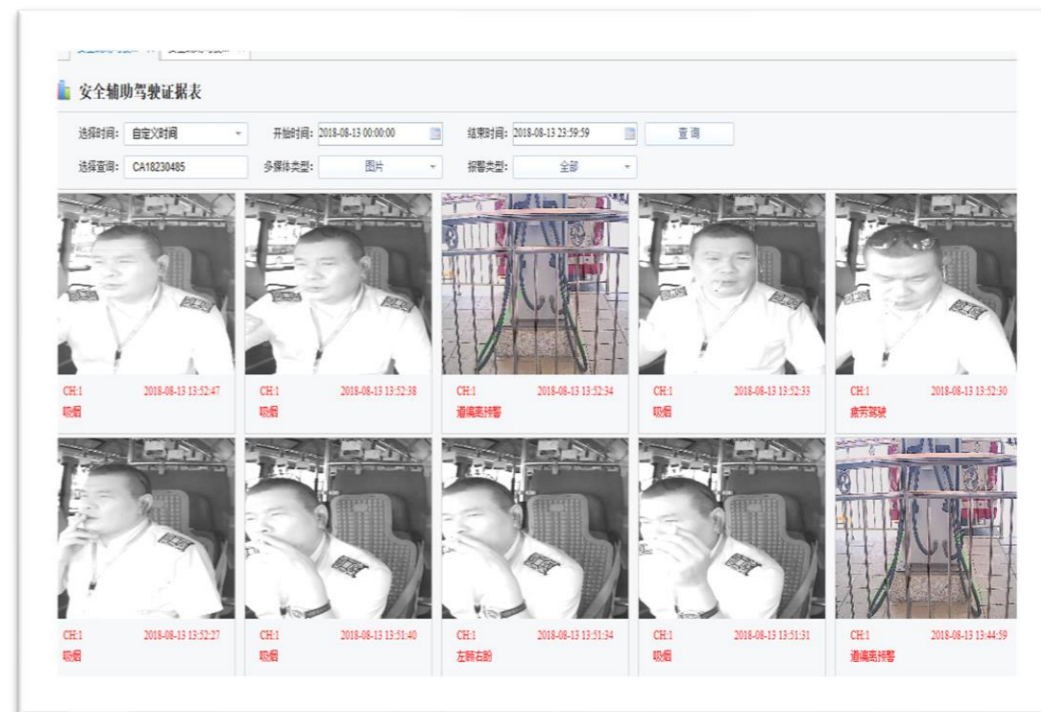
安全辅助驾驶证据表

选择时间: 自定义时间
开始时间: 2018-08-13 00:00:00
结束时间: 2018-08-13 23:59:59
查询

选择查询: CA18230485
多媒体类型: 图片
报警类型: 全部

CH:1 2018-08-13 13:52:47
吸烟

CH:1 2018-08-13 13:52:38
吸烟

CH:1 2018-08-13 13:52:34
遮挡离岗报警

CH:1 2018-08-13 13:52:33
吸烟

CH:1 2018-08-13 13:52:30
疲劳驾驶

CH:1 2018-08-13 13:52:27
吸烟

CH:1 2018-08-13 13:51:40
吸烟

CH:1 2018-08-13 13:51:34
左顾右盼

CH:1 2018-08-13 13:51:31
吸烟

CH:1 2018-08-13 13:44:59
遮挡离岗报警